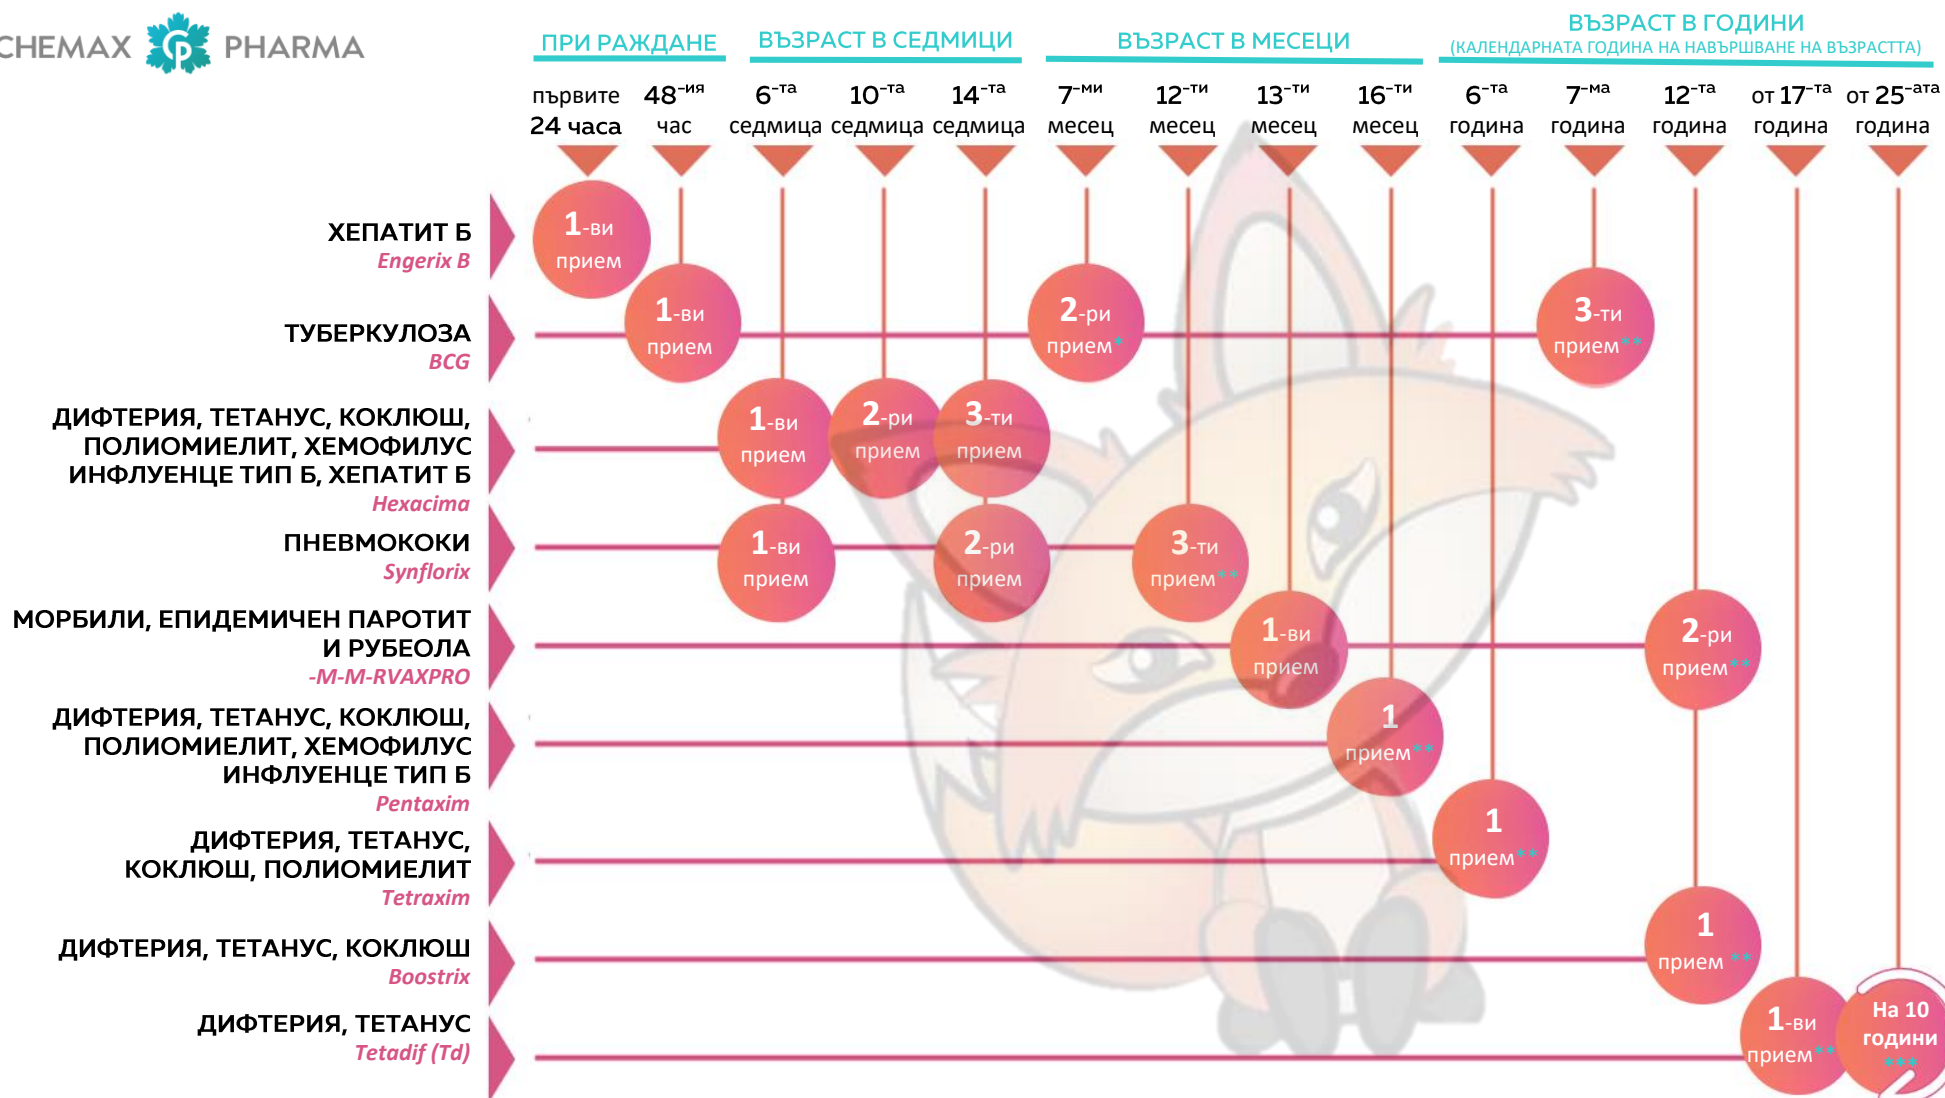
CHEMAX PHARMA

ПРИ РАЖДАНЕ | ВЪЗРАСТ В СЕДМИЦИ | ВЪЗРАСТ В МЕСЕЦИ | ВЪЗРАСТ В ГОДИНИ (КАЛЕНДАРНАТА ГОДИНА НА НАВЪРШВАНЕ НА ВЪЗРАСТТА)

първите 24 часа
$48^{-ия}$ час
$6^{-та}$ седмица
$10^{-та}$ седмица
$14^{-та}$ седмица
$7^{-ми}$ месец
$12^{-ти}$ месец
$13^{-ти}$ месец
$16^{-ти}$ месец
$6^{-та}$ година
$7^{-ма}$ година
$12^{-та}$ година
от $17^{-та}$ година
от $25^{-ата}$ година

ХЕПАТИТ Б
Engerix B
1-ви прием
2-ри прием*
3-ти прием**

ТУБЕРКУЛОЗА
BCG
1-ви прием

ДИФТЕРИЯ, ТЕТАНУС, КОКЛЮШ, ПОЛИОМИЕЛИТ, ХЕМОФИЛУС ИНФЛУЕНЦЕ ТИП Б, ХЕПАТИТ Б
Hexacima
1-ви прием
2-ри прием
3-ти прием

ПНЕВМОКОКИ
Synflorix
1-ви прием
2-ри прием
3-ти прием**

МОРБИЛИ, ЕПИДЕМИЧЕН ПАРОТИТ И РУБЕОЛА
-M-M-RVAXPRO
1-ви прием
2-ри прием**

ДИФТЕРИЯ, ТЕТАНУС, КОКЛЮШ, ПОЛИОМИЕЛИТ, ХЕМОФИЛУС ИНФЛУЕНЦЕ ТИП Б
Pentaxim
1 прием**

ДИФТЕРИЯ, ТЕТАНУС, КОКЛЮШ, ПОЛИОМИЕЛИТ
Tetraxim
1 прием**

ДИФТЕРИЯ, ТЕТАНУС, КОКЛЮШ
Boostrix
1 прием**

ДИФТЕРИЯ, ТЕТАНУС
Tetadif (Td)
1-ви прием**
На 10 години***